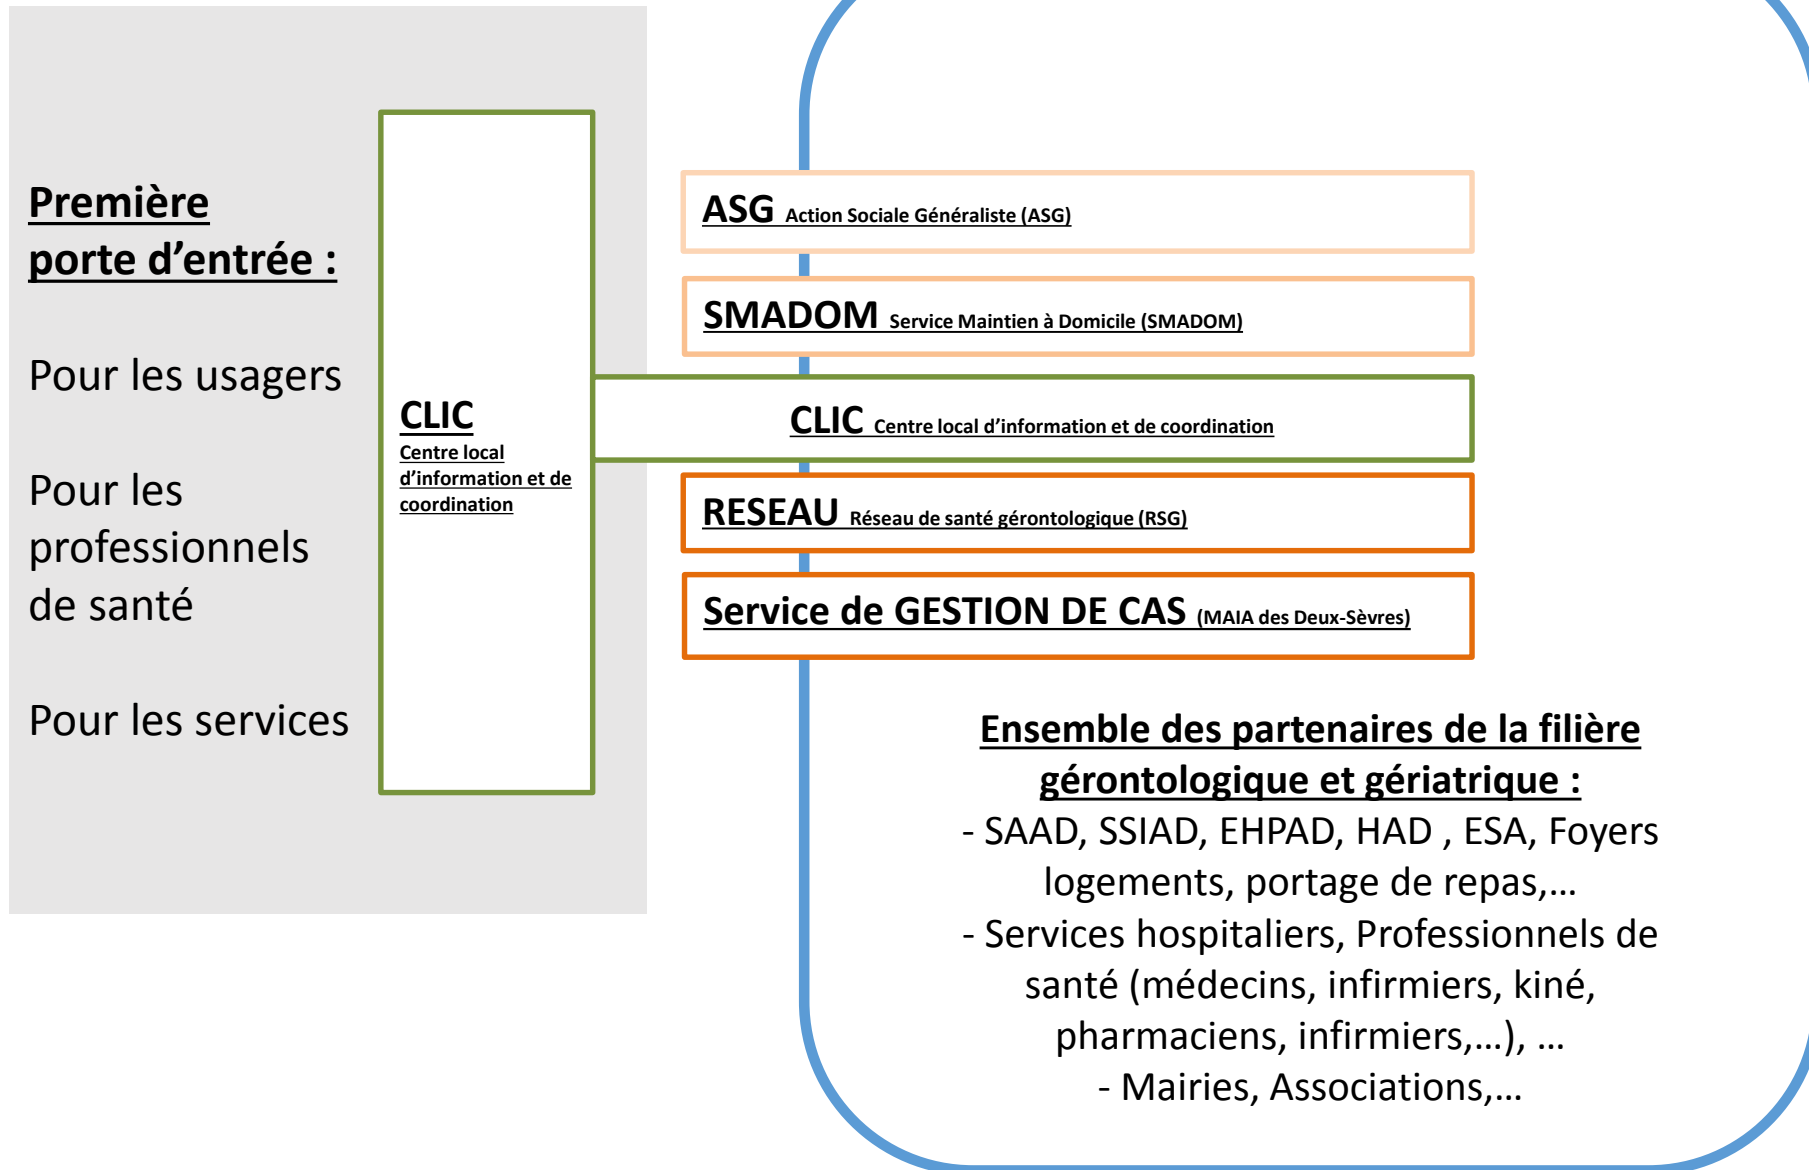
Première porte d'entrée :

Pour les usagers

Pour les professionnels de santé

Pour les services

CLIC
Centre local d'information et de coordination

ASG Action Sociale Généraliste (ASG)

SMADOM Service Maintien à Domicile (SMADOM)

CLIC Centre local d'information et de coordination

RESEAU Réseau de santé gérontologique (RSG)

Service de GESTION DE CAS (MAIA des Deux-Sèvres)

Ensemble des partenaires de la filière gérontologique et gériatrique :
- SAAD, SSIAD, EHPAD, HAD , ESA, Foyers logements, portage de repas,…
- Services hospitaliers, Professionnels de santé (médecins, infirmiers, kiné, pharmaciens, infirmiers,…), …
- Mairies, Associations,…